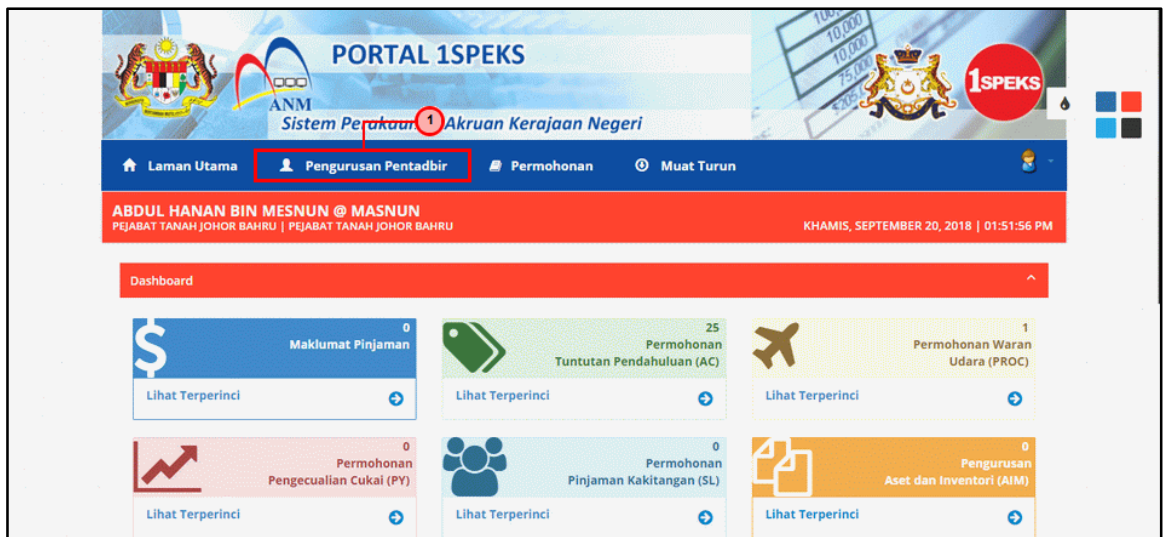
PORTAL 1SPEKS

ANM

Sistem Perakaunan Akruan Kerajaan Negeri

1

1SPEKS

Laman Utama
Pengurusan Pentadbir
Permohonan
Muat Turun

ABDUL HANAN BIN MESNUN @ MASNUN
PEJABAT TANAH JOHOR BAHRU | PEJABAT TANAH JOHOR BAHRU

KHAMIS, SEPTEMBER 20, 2018 | 01:51:56 PM

Dashboard

0
Maklumat Pinjaman
Lihat Terperinci

25
Permohonan
Tuntutan Pendahuluan (AC)
Lihat Terperinci

1
Permohonan Waran
Udara (PROC)
Lihat Terperinci

0
Permohonan
Pengecualian Cukai (PY)
Lihat Terperinci

0
Permohonan
Pinjaman Kakitangan (SL)
Lihat Terperinci

0
Pengurusan
Aset dan Inventori (AIM)
Lihat Terperinci